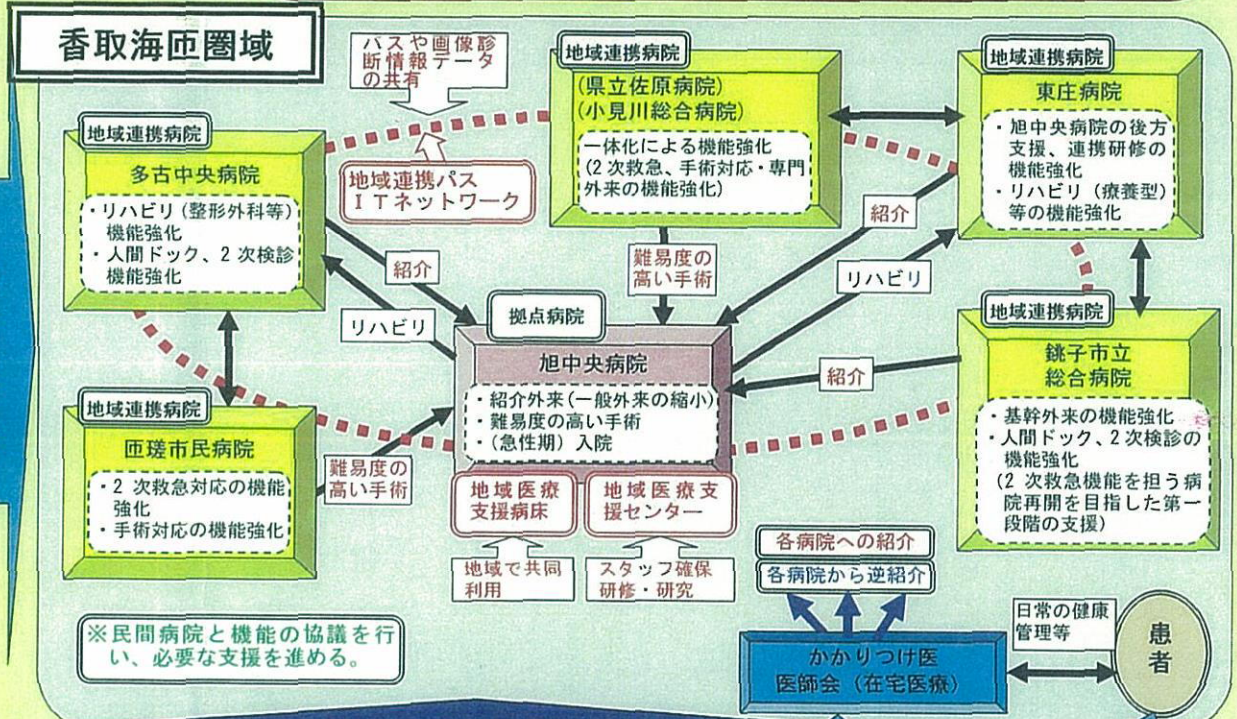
香取海匝圏域

パスや画像診断情報データの共有

地域連携病院
(県立佐原病院)
(小見川総合病院)
・一体化による機能強化
(2次救急、手術対応・専門外来の機能強化)

地域連携病院
東庄病院
・旭中央病院の後方支援、連携研修の機能強化
・リハビリ(療養型)等の機能強化

地域連携病院
多古中央病院
・リハビリ(整形外科等)機能強化
・人間ドック、2次検診機能強化

地域連携パス
ITネットワーク

紹介

難易度の高い手術

紹介

リハビリ

リハビリ

拠点病院
旭中央病院
・紹介外来(一般外来の縮小)
・難易度の高い手術
・(急性期)入院

紹介

地域連携病院
銚子市立総合病院
・基幹外来の機能強化
・人間ドック、2次検診の機能強化
(2次救急機能を担う病院再開を目指した第一段階の支援)

地域連携病院
匝瑳市民病院
・2次救急対応の機能強化
・手術対応の機能強化

難易度の高い手術

地域医療支援病床

地域医療支援センター

地域で共同利用

スタッフ確保
研修・研究

各病院への紹介
各病院から逆紹介

※民間病院と機能の協議を行い、必要な支援を進める。

かかりつけ医
医師会(在宅医療)

日常の健康管理等

患者